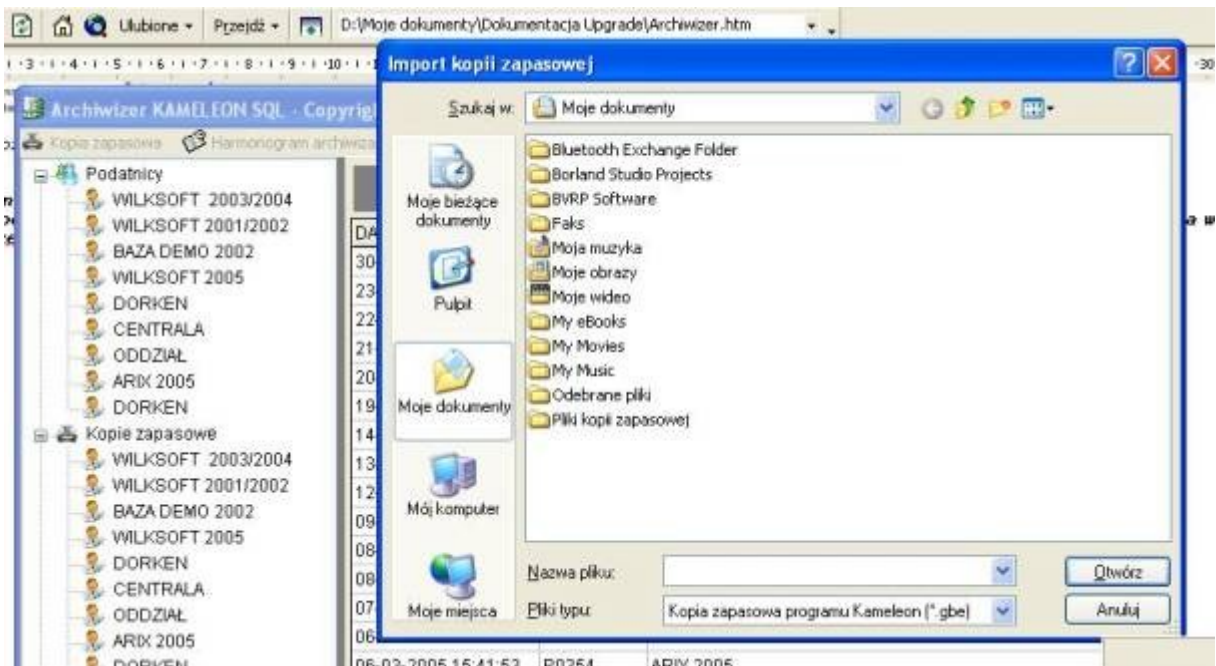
Ulubione ▾ Przejdź ▾ D:\Moje dokumenty\Dokumentacja Upgrade\Archiwizer.htm

Archiwizer KAMELEON SQL - Copyrig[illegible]

Kopia zapasowa Harmonogram archiwiza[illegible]

Podatnicy
WILKSOFT 2003/2004
WILKSOFT 2001/2002
BAZA DEMO 2002
WILKSOFT 2005
DORKEN
CENTRALA
ODDZIAŁ
ARIX 2005
DORKEN
Kopie zapasowe
WILKSOFT 2003/2004
WILKSOFT 2001/2002
BAZA DEMO 2002
WILKSOFT 2005
DORKEN
CENTRALA
ODDZIAŁ
ARIX 2005
DORKEN

DA
30
23
22
21
20
19
14
13
12
09
08
08
07
06
06-03-2005 15:41:53 P0254 ARIX 2005

Import kopii zapasowej

Szukaj w: Moje dokumenty

Moje bieżące dokumenty
Pulpit
Moje dokumenty
Mój komputer
Moje miejsca

Bluetooth Exchange Folder
Borland Studio Projects
BVRP Software
Faks
Moja muzyka
Moje obrazy
Moje wideo
My eBooks
My Movies
My Music
Odebrane pliki
Pliki kopii zapasowej

Nazwa pliku:
Pliki typu: Kopia zapasowa programu Kameleon (*.gbe)

Otwórz
Anuluj